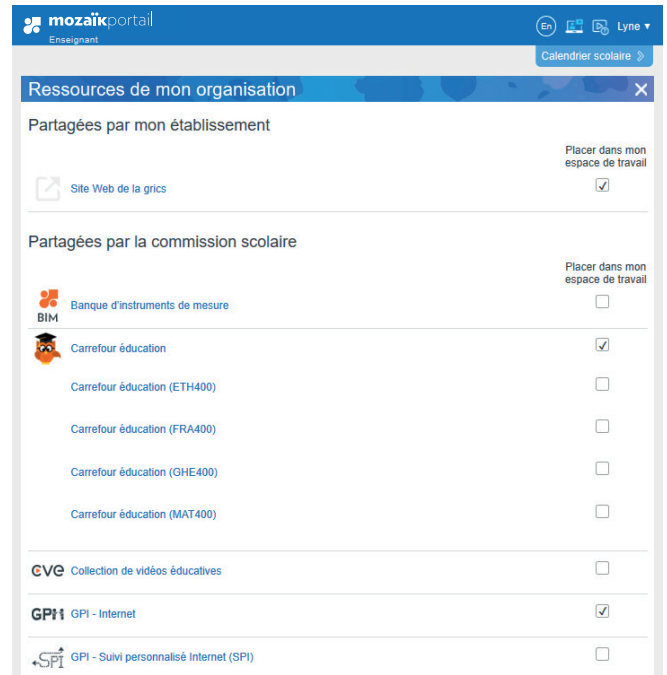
mozaïkportail
Enseignant

En

Lyne ▾

Calendrier scolaire

Ressources de mon organisation

×

Partagées par mon établissement

Placer dans mon espace de travail

Site Web de la grics

Partagées par la commission scolaire

Placer dans mon espace de travail

BIM

Banque d'instruments de mesure

Carrefour éducation

Carrefour éducation (ETH400)

Carrefour éducation (FRA400)

Carrefour éducation (GHE400)

Carrefour éducation (MAT400)

CVE

Collection de vidéos éducatives

GPI

GPI - Internet

SPI

GPI - Suivi personnalisé Internet (SPI)